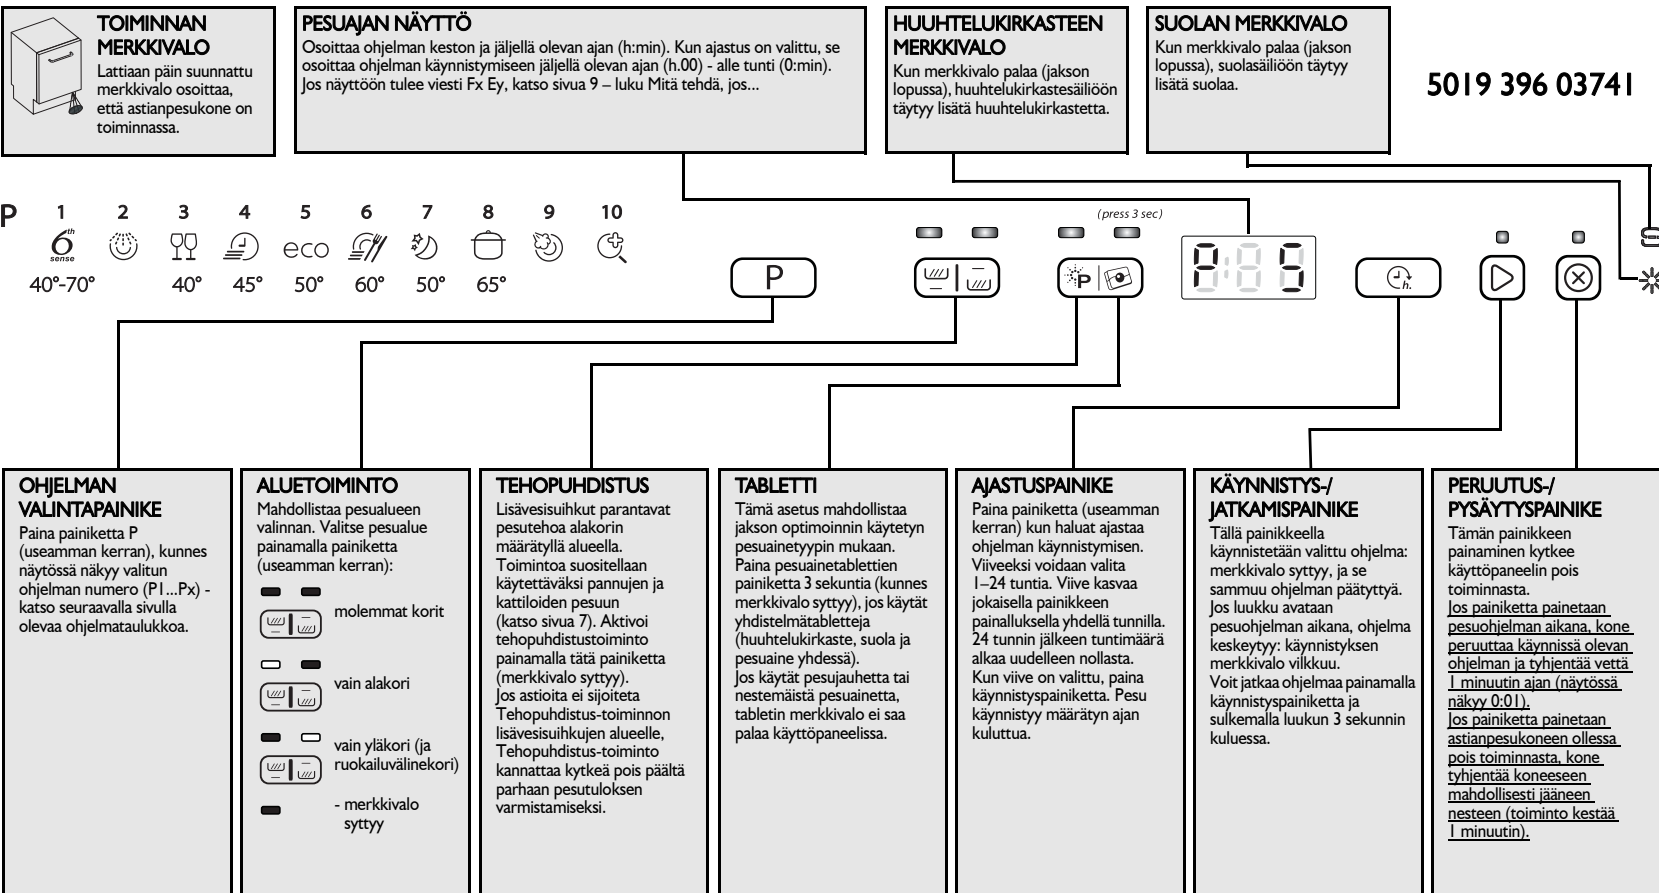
TOIMINNAN MERKKIVALO
Lattiaan päin suunnattu merkkivalo osoittaa, että astianpesukone on toiminnassa.

PESUAJAN NÄYTTÖ
Osoittaa ohjelman keston ja jäljellä olevan ajan (h:min). Kun ajastus on valittu, se osoittaa ohjelman käynnistymiseen jäljellä olevan ajan (h.00) - alle tunti (0:min). Jos näyttöön tulee viesti Fx Ey, katso sivua 9 – luku Mitä tehdä, jos...

HUUHTELUKIRKASTEEN MERKKIVALO
Kun merkkivalo palaa (jakson lopussa), huuhtelukirkastesäiliöön täytyy lisätä huuhtelukirkastetta.

SUOLAN MERKKIVALO
Kun merkkivalo palaa (jakson lopussa), suolasäiliöön täytyy lisätä suolaa.

5019 396 03741

P 1 2 3 4 5 6 7 8 9 10
6th sense eco
40°-70° 40° 45° 50° 60° 50° 65°

(press 3 sec)

P

OHJELMAN VALINTAPAINIKE
Paina painiketta P (useamman kerran), kunnes näytössä näkyy valitun ohjelman numero (P1...Px) - katso seuraavalla sivulla olevaa ohjelmataulukkoa.

ALUETOIMINTO
Mahdollistaa pesualueen valinnan. Valitse pesualue painamalla painiketta (useamman kerran):
molemmat korit
vain alakori
vain yläkori (ja ruokailuvälinekori)
- merkkivalo syttyy

TEHOPUHDISTUS
Lisävesisuihkut parantavat pesutehoa alakorin määrätyllä alueella. Toimintoa suositellaan käytettäväksi pannujen ja kattiloiden pesuun (katso sivua 7). Aktivoi tehopuhdistustoiminto painamalla tätä painiketta (merkkivalo syttyy).
Jos astioita ei sijoiteta Tehopuhdistus-toiminnon lisävesisuihkujen alueelle, Tehopuhdistus-toiminto kannattaa kytkeä pois päältä parhaan pesutuloksen varmistamiseksi.

TABLETTI
Tämä asetus mahdollistaa jakson optimoinnin käytetyn pesuainetyypin mukaan.
Paina pesuainetablettien painiketta 3 sekuntia (kunnes merkkivalo syttyy), jos käytät yhdistelmätabletteja (huuhtelukirkaste, suola ja pesuaine yhdessä).
Jos käytät pesujauhetta tai nestemäistä pesuainetta, tabletin merkkivalo ei saa palaa käyttöpaneelissa.

AJASTUSPAINIKE
Paina painiketta (useamman kerran) kun haluat ajastaa ohjelman käynnistymisen. Viiveeksi voidaan valita 1–24 tuntia. Viive kasvaa jokaisella painikkeen painalluksella yhdellä tunnilla. 24 tunnin jälkeen tuntimäärä alkaa uudelleen nollasta. Kun viive on valittu, paina käynnistyspainiketta. Pesu käynnistyy määrätyn ajan kuluttua.

KÄYNNISTYS-/ JATKAMISPAINIKE
Tällä painikkeella käynnistetään valittu ohjelma: merkkivalo syttyy, ja se sammuu ohjelman päätyttyä.
Jos luukku avataan pesuohjelman aikana, ohjelma keskeytyy: käynnistyksen merkkivalo vilkkuu.
Voit jatkaa ohjelmaa painamalla käynnistyspainiketta ja sulkemalla luukun 3 sekunnin kuluessa.

PERUUTUS-/ PYSÄYTYSPAINIKE
Tämän painikkeen painaminen kytkee käyttöpaneelin pois toiminnasta.
Jos painiketta painetaan pesuohjelman aikana, kone peruuttaa käynnissä olevan ohjelman ja tyhjentää vettä 1 minuutin ajan (näytössä näkyy 0:01).
Jos painiketta painetaan astianpesukoneen ollessa pois toiminnasta, kone tyhjentää koneeseen mahdollisesti jääneen nesteen (toiminto kestää 1 minuutin).